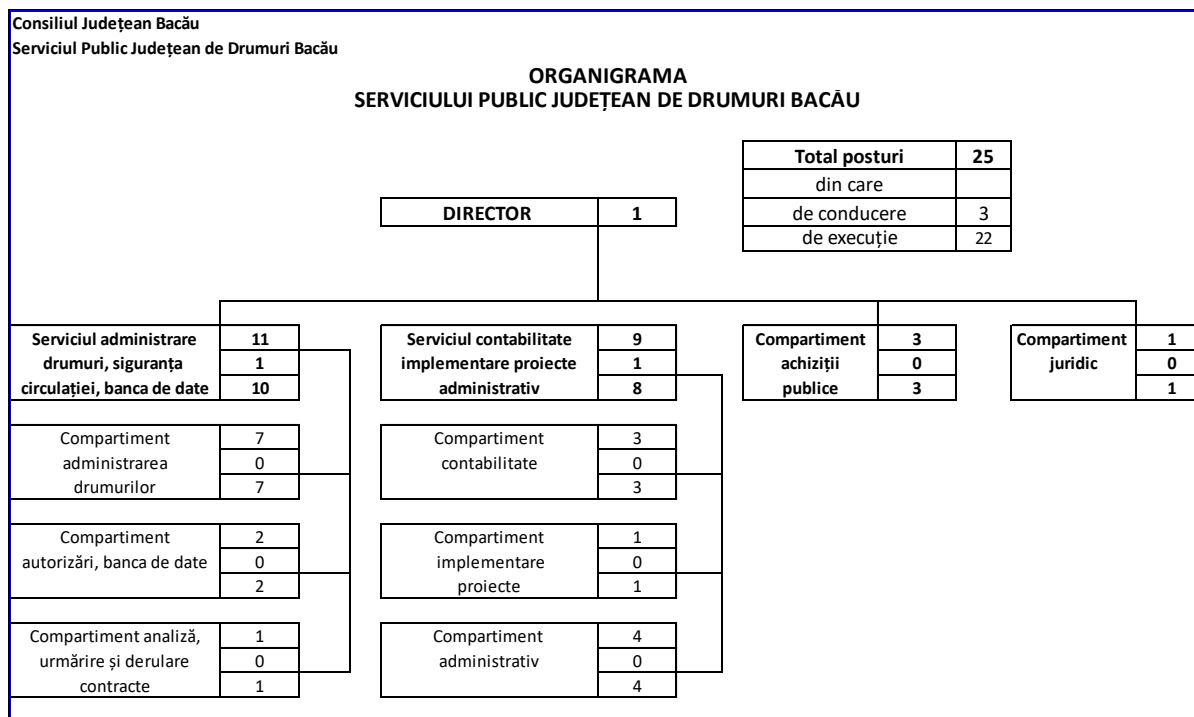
Consiliul Județean Bacău
Serviciul Public Județean de Drumuri Bacău

ORGANIGRAMA
SERVICIULUI PUBLIC JUDEȚEAN DE DRUMURI BACĂU

| Total posturi | 25 |
|---|---|
| din care | |
| de conducere | 3 |
| de execuție | 22 |

DIRECTOR 1

Serviciul administrare drumuri, siguranța circulației, banca de date 11 1 10

Compartiment administrarea drumurilor 7 0 7

Compartiment autorizări, banca de date 2 0 2

Compartiment analiză, urmărire și derulare contracte 1 0 1

Serviciul contabilitate implementare proiecte administrativ 9 1 8

Compartiment contabilitate 3 0 3

Compartiment implementare proiecte 1 0 1

Compartiment administrativ 4 0 4

Compartiment achiziții publice 3 0 3

Compartiment juridic 1 0 1